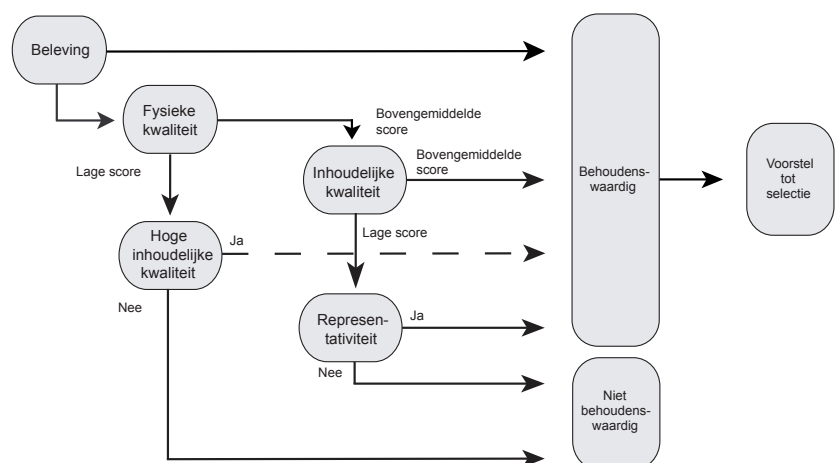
Beleving

Fysieke kwaliteit

Bovengemiddelde score

Lage score

Inhoudelijke kwaliteit

Bovengemiddelde score

Behoudenswaardig

Voorstel tot selectie

Hoge inhoudelijke kwaliteit

Ja

Lage score

Nee

Representativiteit

Ja

Nee

Niet behoudenswaardig